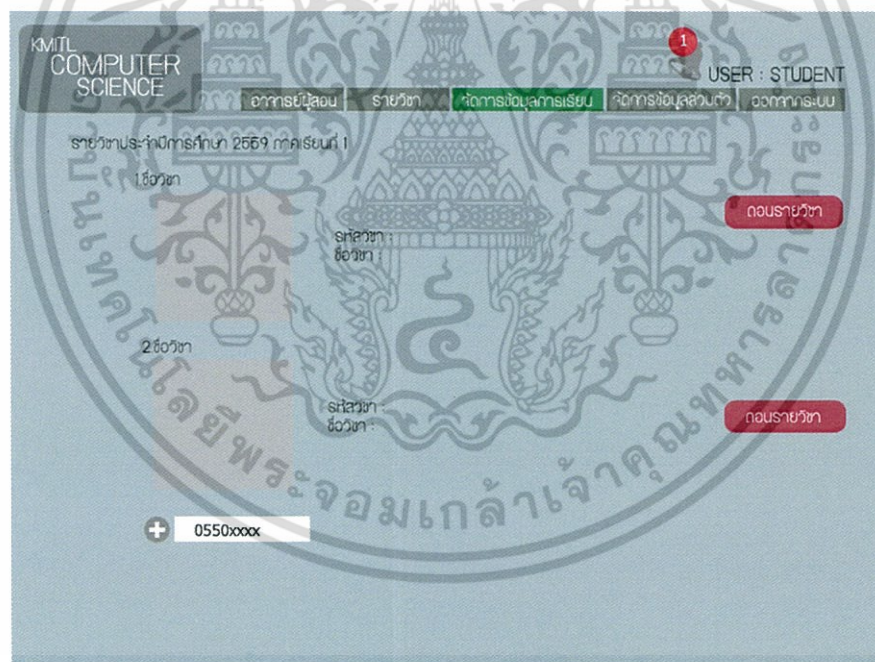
KMITL COMPUTER SCIENCE

1

USER : STUDENT

อาจารย์ผู้สอน รายวิชา จัดการข้อมูลการเรียน จัดการข้อมูลส่วนตัว ออกจากระบบ

รายวิชาประจำปีการศึกษา 2559 ภาคเรียนที่ 1

1.ชื่อวิชา

ถอนรายวิชา

รหัสวิชา :
ชื่อวิชา :

2.ชื่อวิชา

รหัสวิชา :
ชื่อวิชา :

ถอนรายวิชา

0550xxxx

สถาบันเทคโนโลยีพระจอมเกล้าเจ้าคุณทหารลาดกระบัง